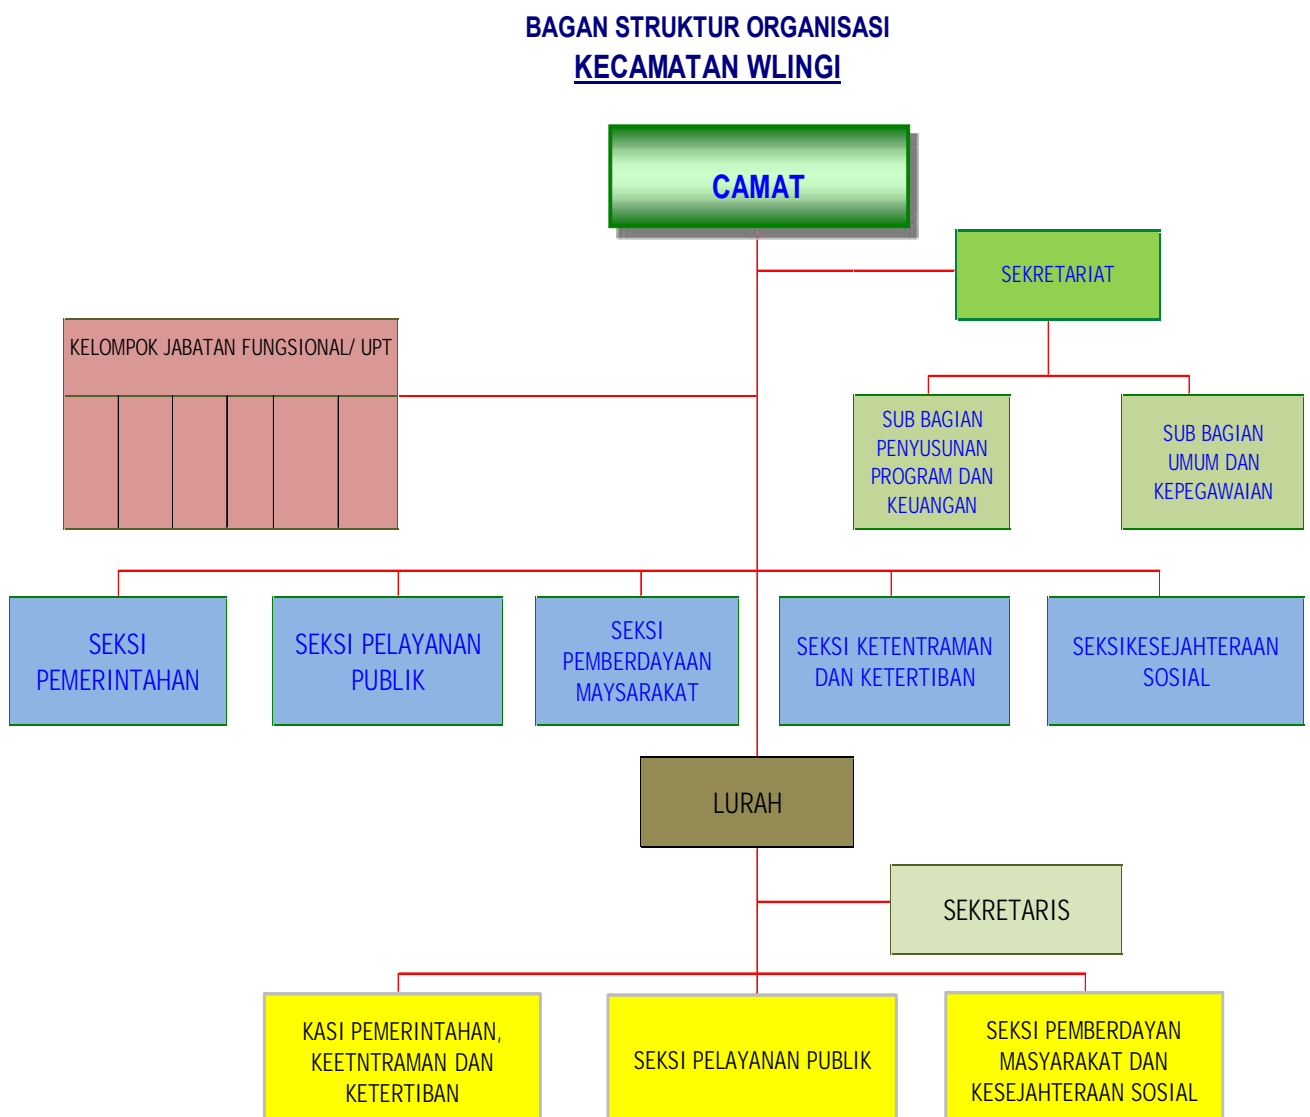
BAGAN STRUKTUR ORGANISASI
KECAMATAN WLINGI

CAMAT

SEKRETARIAT

KELOMPOK JABATAN FUNGSIONAL/ UPT

SUB BAGIAN PENYUSUNAN PROGRAM DAN KEUANGAN

SUB BAGIAN UMUM DAN KEPEGAWAIAN

SEKSI PEMERINTAHAN

SEKSI PELAYANAN PUBLIK

SEKSI PEMBERDAYAAN MAYSARAKAT

SEKSI KETENTRAMAN DAN KETERTIBAN

SEKSIKESEJAHTERAAN SOSIAL

LURAH

SEKRETARIS

KASI PEMERINTAHAN, KEETNTRAMAN DAN KETERTIBAN

SEKSI PELAYANAN PUBLIK

SEKSI PEMBERDAYAN MASYARAKAT DAN KESEJAHTERAAN SOSIAL